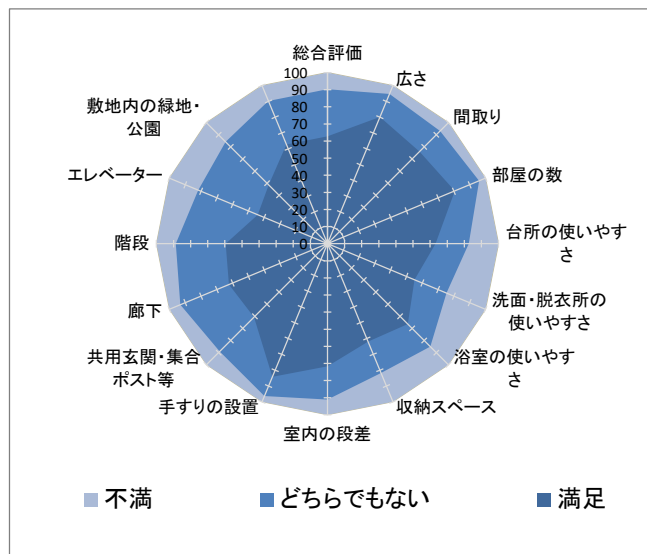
総合評価
100
90
80
70
60
50
40
30
20
10
0
広さ
間取り
部屋の数
台所の使いやすさ
洗面・脱衣所の使いやすさ
浴室の使いやすさ
収納スペース
室内の段差
手すりの設置
共用玄関・集合ポスト等
廊下
階段
エレベーター
敷地内の緑地・公園

不満
どちらでもない
満足